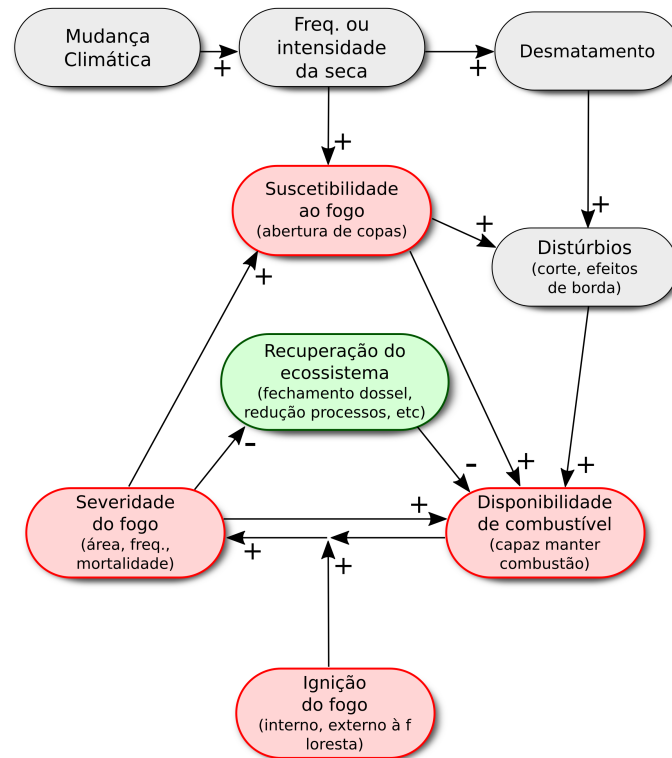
Mudança Climática

+

Freq. ou intensidade da seca

+

Desmatamento

+

Suscetibilidade ao fogo
(abertura de copas)

+

+

Distúrbios
(corte, efeitos de borda)

+

Recuperação do ecossistema
(fechamento dossel, redução processos, etc)

-

-

+

+

Severidade do fogo
(área, freq., mortalidade)

+

+

Disponibilidade de combustível
(capaz manter combustão)

+

Ignição do fogo
(interno, externo à f loresta)